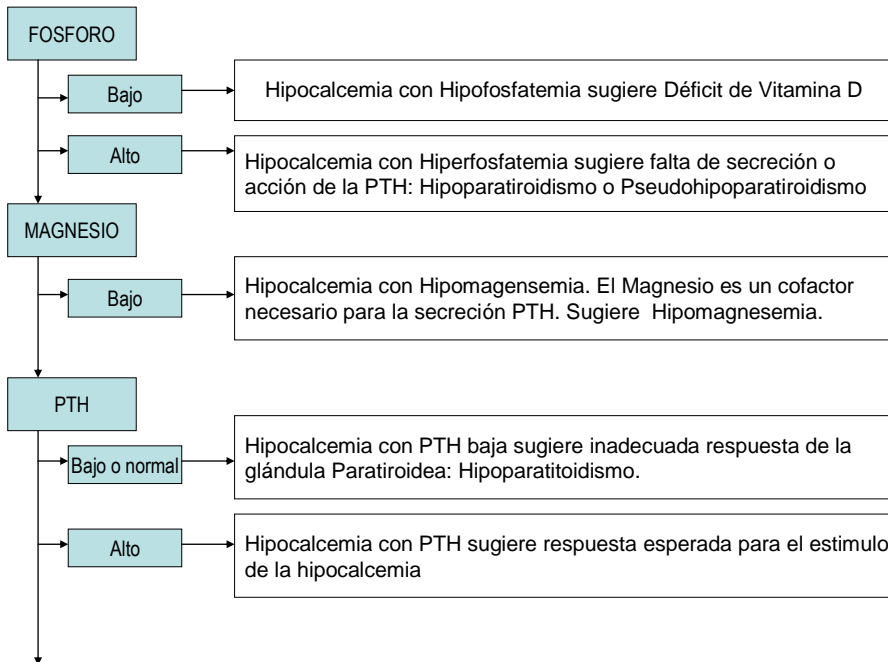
FOSFORO

Bajo

Hipocalcemia con Hipofosfatemia sugiere Déficit de Vitamina D

Alto

Hipocalcemia con Hiperfosfatemia sugiere falta de secreción o acción de la PTH: Hipoparatiroidismo o Pseudohipoparatiroidismo

MAGNESIO

Bajo

Hipocalcemia con Hipomagensemia. El Magnesio es un cofactor necesario para la secreción PTH. Sugiere Hipomagnesemia.

PTH

Bajo o normal

Hipocalcemia con PTH baja sugiere inadecuada respuesta de la glándula Paratiroidea: Hipoparatitoidismo.

Alto

Hipocalcemia con PTH sugiere respuesta esperada para el estimulo de la hipocalcemia